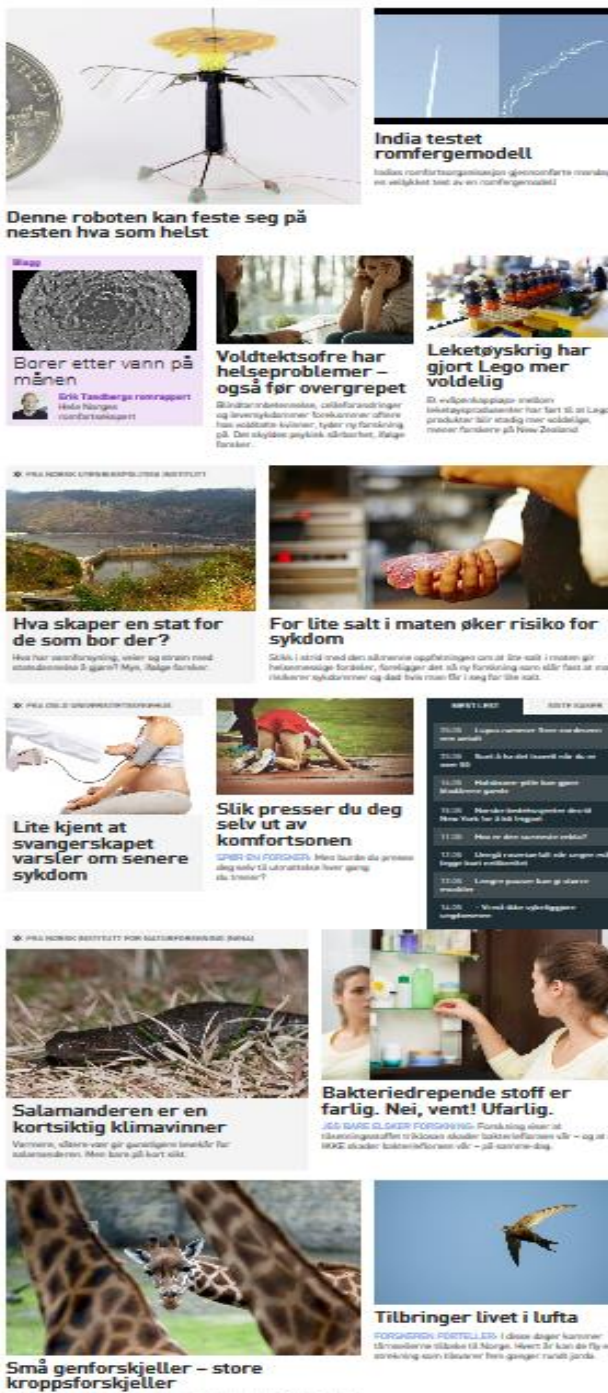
India testet romfergemodell

Indias romforskningsorganisasjon gjennomførte mandag en vellykket test av en romfergemodell

Denne roboten kan feste seg på nesten hva som helst

Blogg

Borer etter vann på månen

Erik Tandbergs romrapport
Hele Norges romfartsekspert

Voldtektsofre har helseproblemer – også før overgrepet

Blindtarmbetennelse, celleforandringer og leversykdommer forekommer oftere hos voldtatte kvinner, tyder ny forskning på. Det skyldes psykisk sårbarhet, ifølge forsker.

Leketøyskrig har gjort Lego mer voldelig

Et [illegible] mellom leketøysprodusenter har ført til at Lego produkter blir stadig mer voldelige, mener forskere på New Zealand

PRA NORSK UTENRIKSPOLITISK INSTITUTT

Hva skaper en stat for de som bor der?

Hva har sanitærforsyning, veier og strøm med statsdannelse å gjøre? Mye, ifølge forsker.

For lite salt i maten øker risiko for sykdom

Stikk i strid med den allmenne oppfatningen om at lite salt i maten gir helsemessige fordeler, foreligger det nå ny forskning som slår fast at man risikerer sykdommer og død hvis man får i seg for lite salt.

PRA OSLO UNIVERSITETSSYKEHUS

Lite kjent at svangerskapet varsler om senere sykdom

Slik presser du deg selv ut av komfortsonen

SPØR EN FORSKER: Men burde du presse deg selv til utmattelse hver gang du trener?

NYESTE | MEST LEST

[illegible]

PRA NORSK INSTITUTT FOR NATURFORSKNING (NINA)

Salamanderen er en kortsiktig klimavinner

Varmere, våtere vær gir ganske god levekår for salamanderen. Men bare på kort sikt.

Bakteriedrepende stoff er farlig. Nei, vent! Ufarlig.

JEG BARE ELSKER FORSKNING: Forskning viser at tilsetningsstoffet triklosan skader bakteriefloraen vår – og at det IKKE skader bakteriefloraen vår – på samme dag.

Tilbringer livet i lufta

FORSKEREN FORTELLER: I disse dager kommer tårnseilerne tilbake til Norge. Hvert år kan de fly en strekning som tilsvarer fem ganger rundt jorda.

Små genforskjeller – store kroppsforskjeller